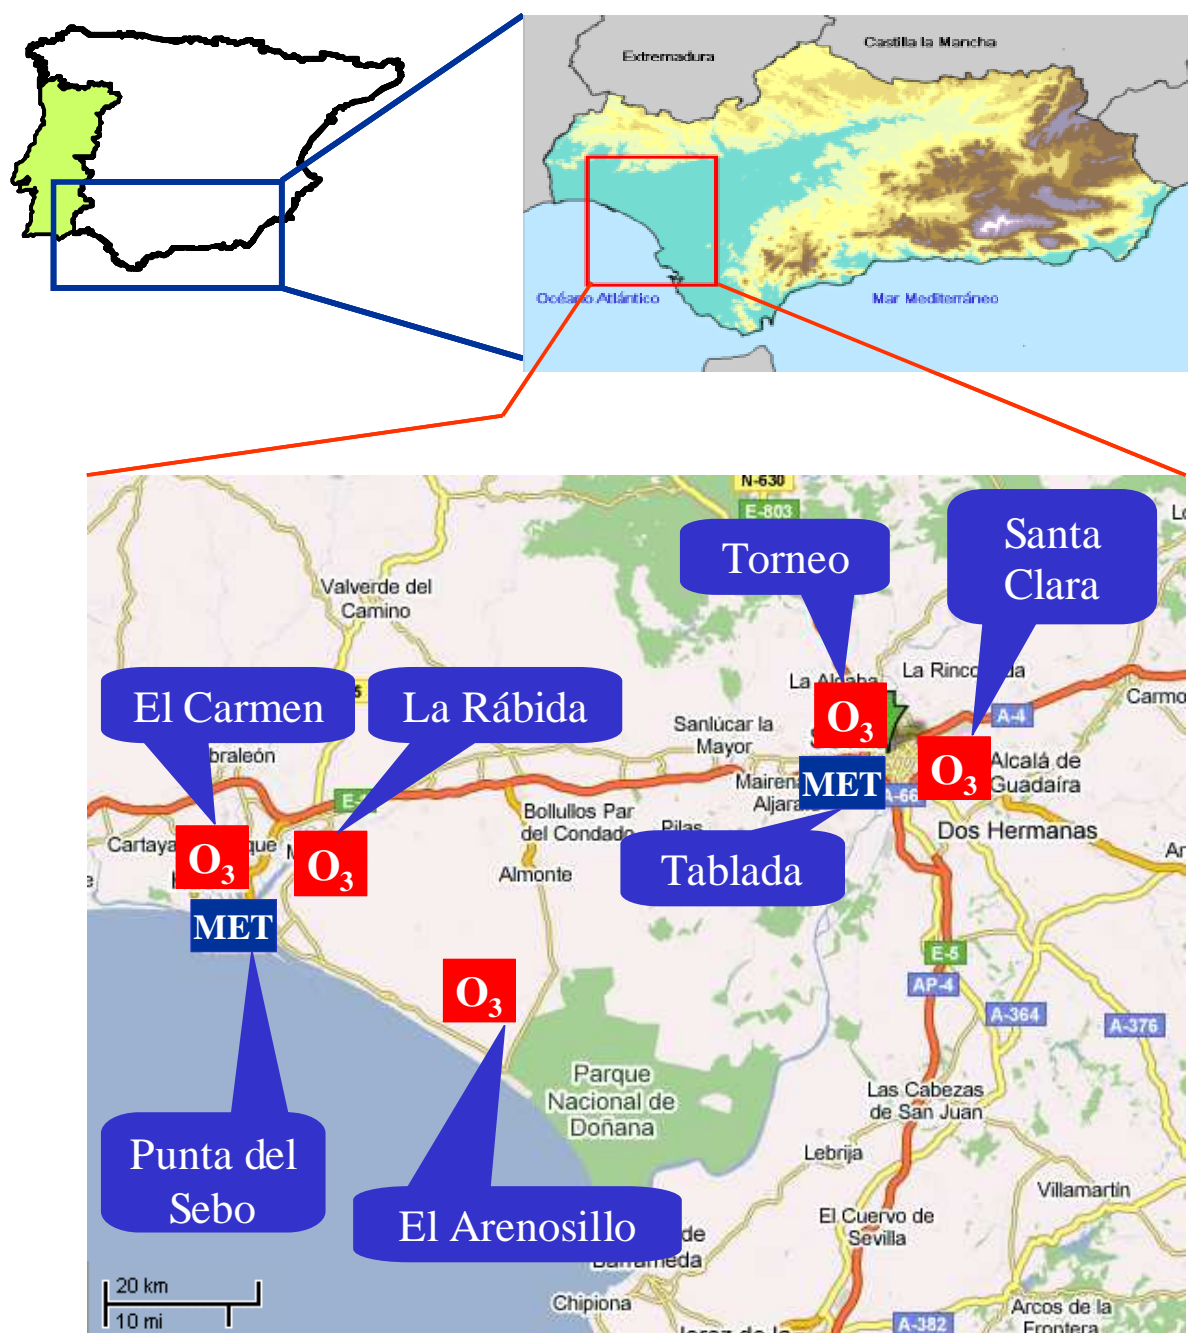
Extremadura
Castilla la Mancha
Océano Atlántico
Mar Mediterráneo

N-630
E-803
Torneo
Santa Clara
Lo
Valverde del Camino
La Algaba
La Rinconada
Carmo
El Carmen
La Rábida
Sanlúcar la Mayor
$O_3$
A-4
Alcalá de Guadaíra
$O_3$
braleón
Mairena Aljarafe
MET
A-66
E-1
Bollullos Par del Condado
Pilas
Dos Hermanas
Cartaya
que
$O_3$
$O_3$
Tablada
Ar
Almonte
MET
E-5
$O_3$
AP-4
A-364
A-376
Parque Nacional de Doñana
Las Cabezas de San Juan
Punta del Sebo
Lebrija
Villamartin
El Cuervo de Sevilla
El Arenosillo
de Barrameda
20 km
10 mi
Chipiona
Jerez de la
A-382
Arcos de la Frontera